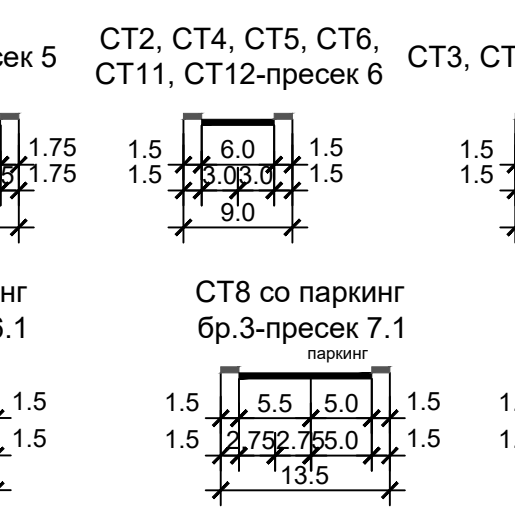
ресек 5

1.75
5 1.75

CT2, CT4, CT5, CT6, CT11, CT12-пресек 6

1.5
1.5
6.0
3.0 3.0
9.0
1.5
1.5

CT3, CT

1.5
1.5

нг
.1

1.5
1.5

CT8 со паркинг
бр.3-пресек 7.1

паркинг

1.5
1.5
5.5
5.0
2.75 2.75 5.0
13.5
1.5
1.5

1.
1.